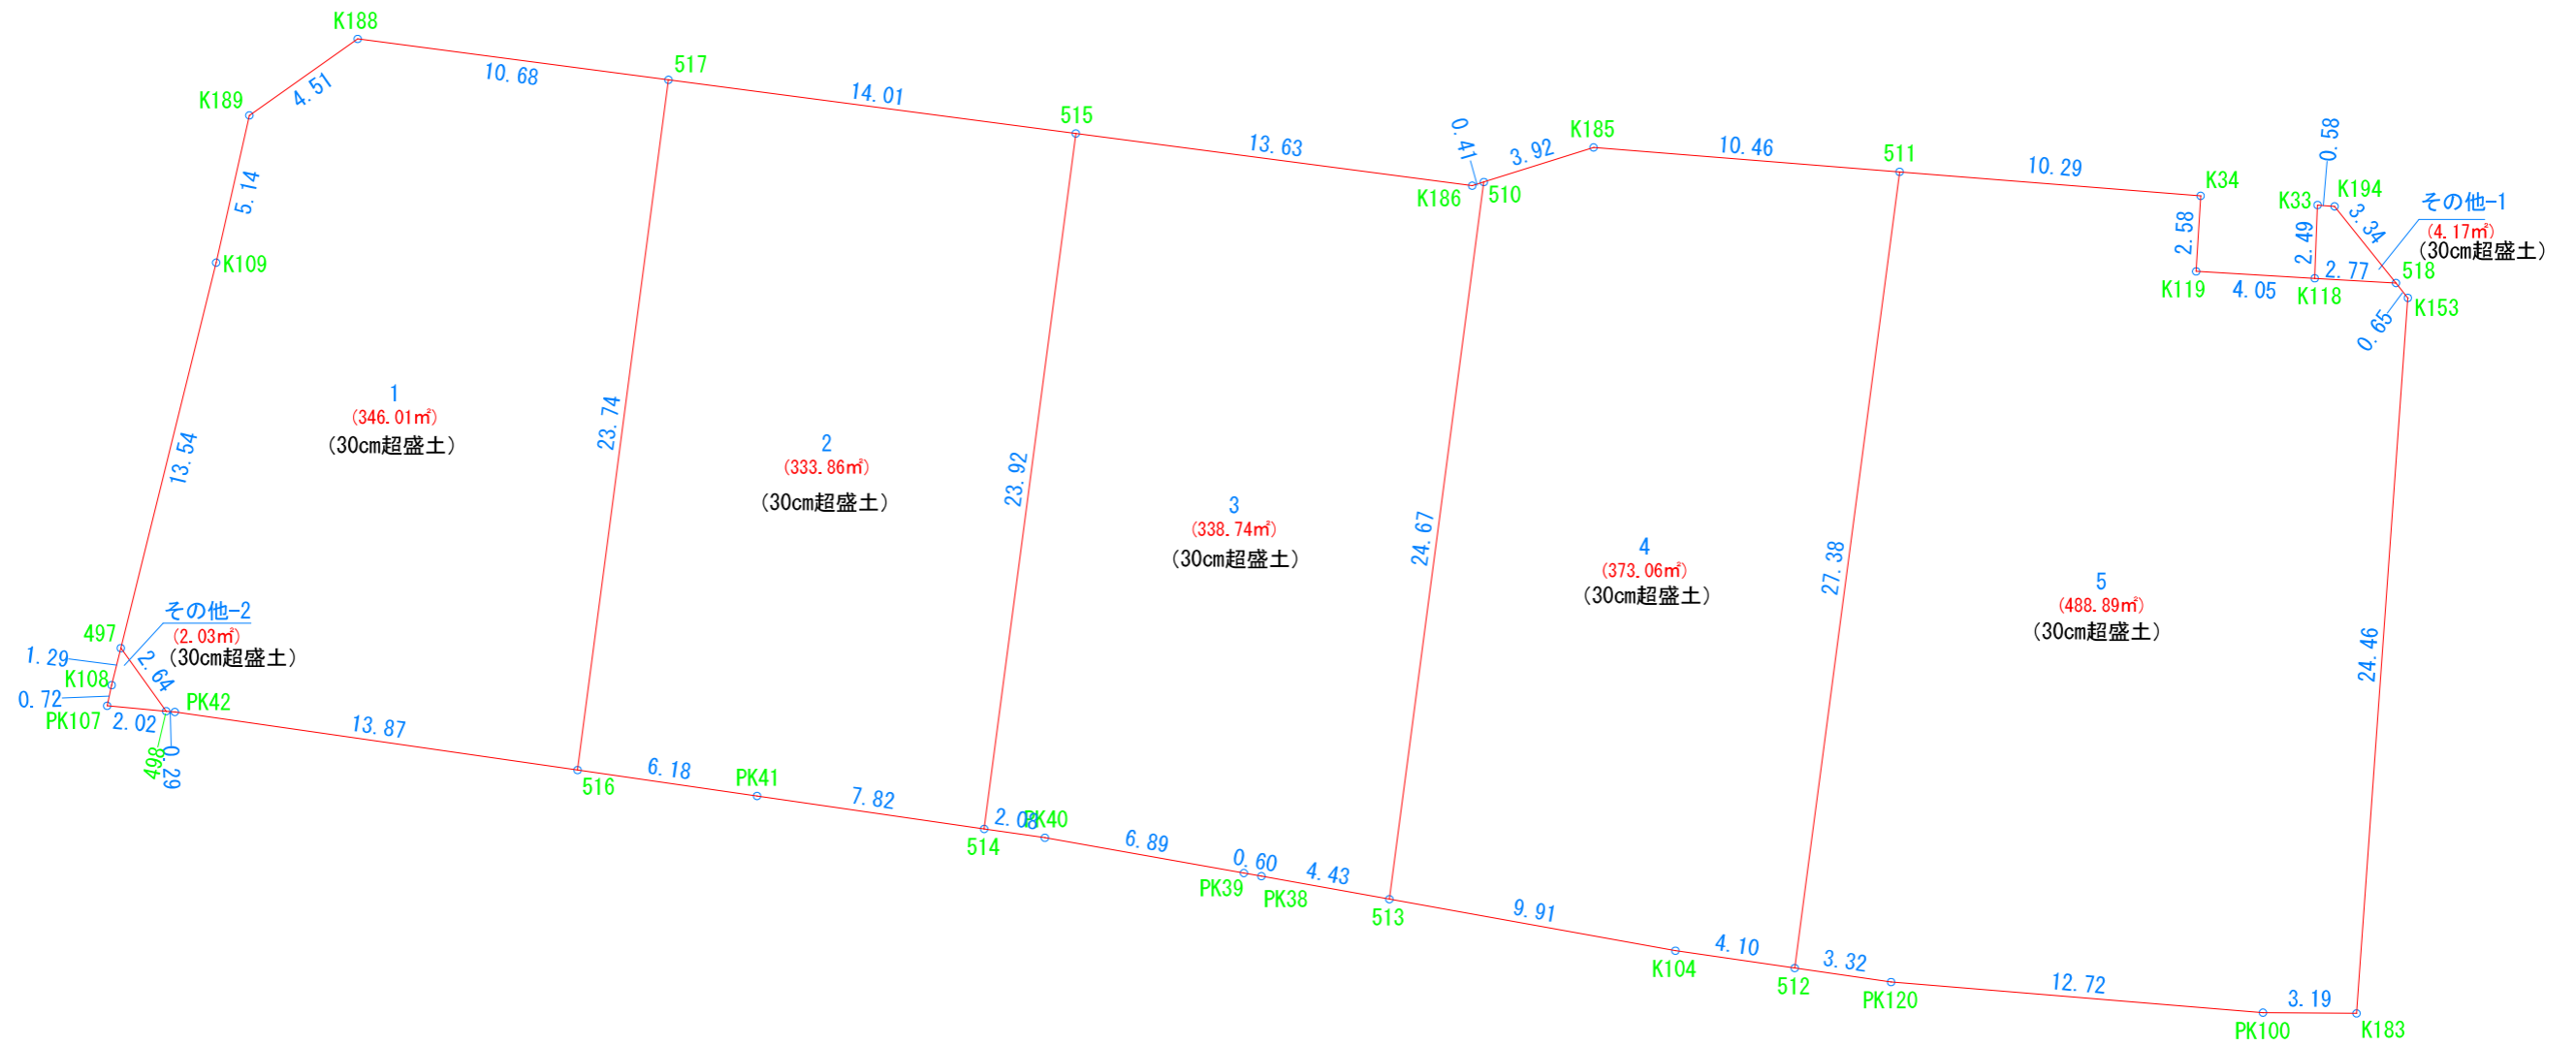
K188
K189
4.51
10.68
517
14.01
515
13.63
0.41
3.92
K185
10.46
511
10.29
K34
0.58
K33
K194
その他-1
(4.17㎡)
(30cm超盛土)
3.34
2.58
2.49
2.77
518
K119
4.05
K118
K153
0.65
K186
510
5.14
K109
1
(346.01㎡)
(30cm超盛土)
23.74
2
(333.86㎡)
(30cm超盛土)
23.92
3
(338.74㎡)
(30cm超盛土)
24.67
4
(373.06㎡)
(30cm超盛土)
27.38
5
(488.89㎡)
(30cm超盛土)
24.46
13.54
その他-2
(2.03㎡)
(30cm超盛土)
497
1.29
2.64
K108
0.72
PK42
PK107
2.02
13.87
498
0.29
516
6.18
PK41
7.82
514
2.08
PK40
6.89
0.60
4.43
PK39
PK38
513
9.91
K104
4.10
512
3.32
PK120
12.72
3.19
PK100
K183